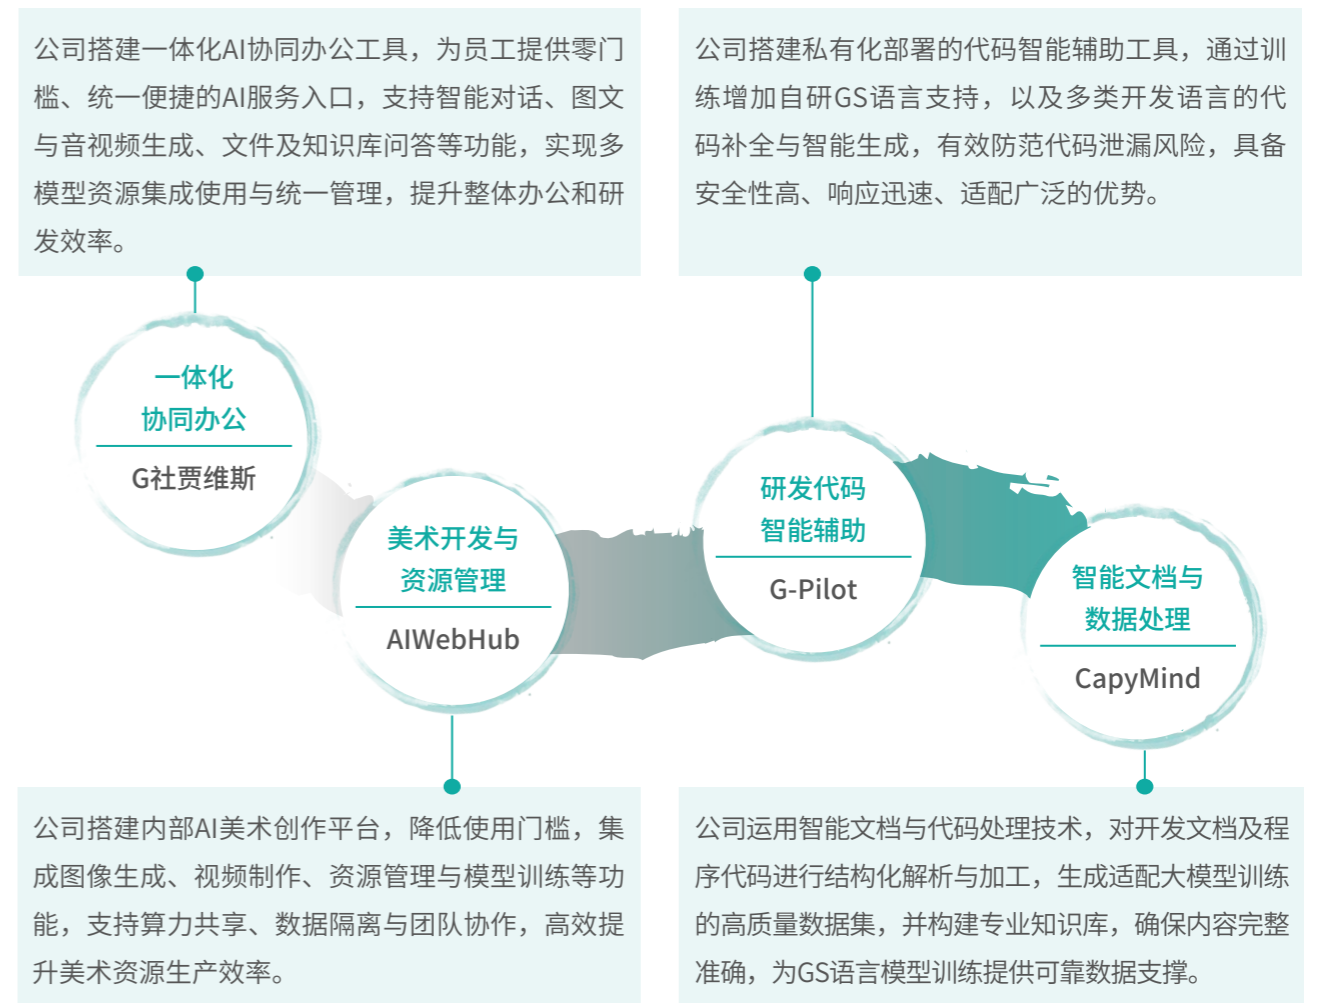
公司搭建一体化AI协同办公工具，为员工提供零门槛、统一便捷的AI服务入口，支持智能对话、图文与音视频生成、文件及知识库问答等功能，实现多模型资源集成使用与统一管理，提升整体办公和研发效率。

公司搭建私有化部署的代码智能辅助工具，通过训练增加自研GS语言支持，以及多类开发语言的代码补全与智能生成，有效防范代码泄漏风险，具备安全性高、响应迅速、适配广泛的优势。

一体化协同办公

G社贾维斯

美术开发与资源管理

AIWebHub

研发代码智能辅助

G-Pilot

智能文档与数据处理

CapyMind

公司搭建内部AI美术创作平台，降低使用门槛，集成图像生成、视频制作、资源管理与模型训练等功能，支持算力共享、数据隔离与团队协作，高效提升美术资源生产效率。

公司运用智能文档与代码处理技术，对开发文档及程序代码进行结构化解析与加工，生成适配大模型训练的高质量数据集，并构建专业知识库，确保内容完整准确，为GS语言模型训练提供可靠数据支撑。